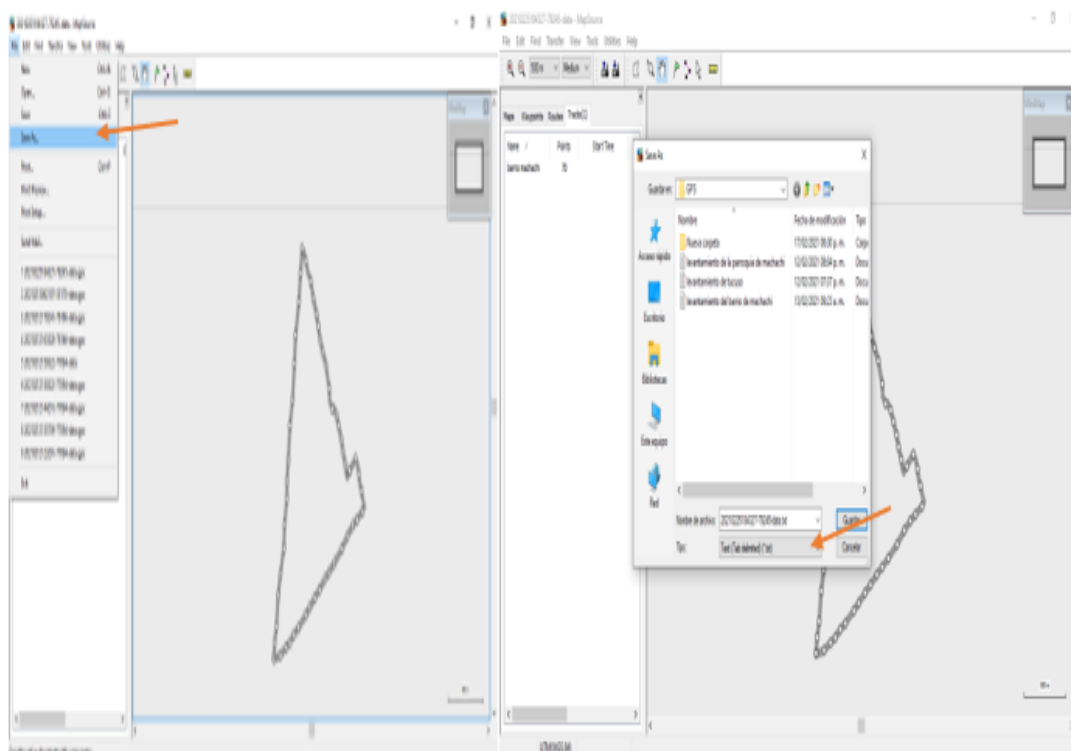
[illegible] - MapSource

File Edit Find Transfer View Tools Utilities Help

New Ctrl+N
Open... Ctrl+O
Save Ctrl+S
Save As...
Print... Ctrl+P
Print Preview...
Print Setup...
Send Mail...
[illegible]
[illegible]
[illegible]
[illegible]
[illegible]
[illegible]
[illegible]
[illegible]
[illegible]
Exit

20210223184327-79245-data - MapSource

File Edit Find Transfer View Tools Utilities Help

Maps Waypoints Routes Tracks (1)

Name / Points Start Time
barrio machachi 78

Save As

Guardar en: GPS

Nombre Fecha de modificación Tipo
Nueva carpeta 17/02/2021 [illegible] p. m. Carpe
levantamiento de la parroquia de machachi 12/02/2021 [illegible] p. m. Docu
levantamiento de tucuso 12/02/2021 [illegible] p. m. Docu
levantamiento del barrio de machachi 13/02/2021 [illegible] a. m. Docu

Acceso rápido
Escritorio
Bibliotecas
Este equipo
Red

Nombre de archivo: 20210223184327-79245-data.txt
Tipo: Text (Tab delimited) (*.txt)

Guardar
Cancelar